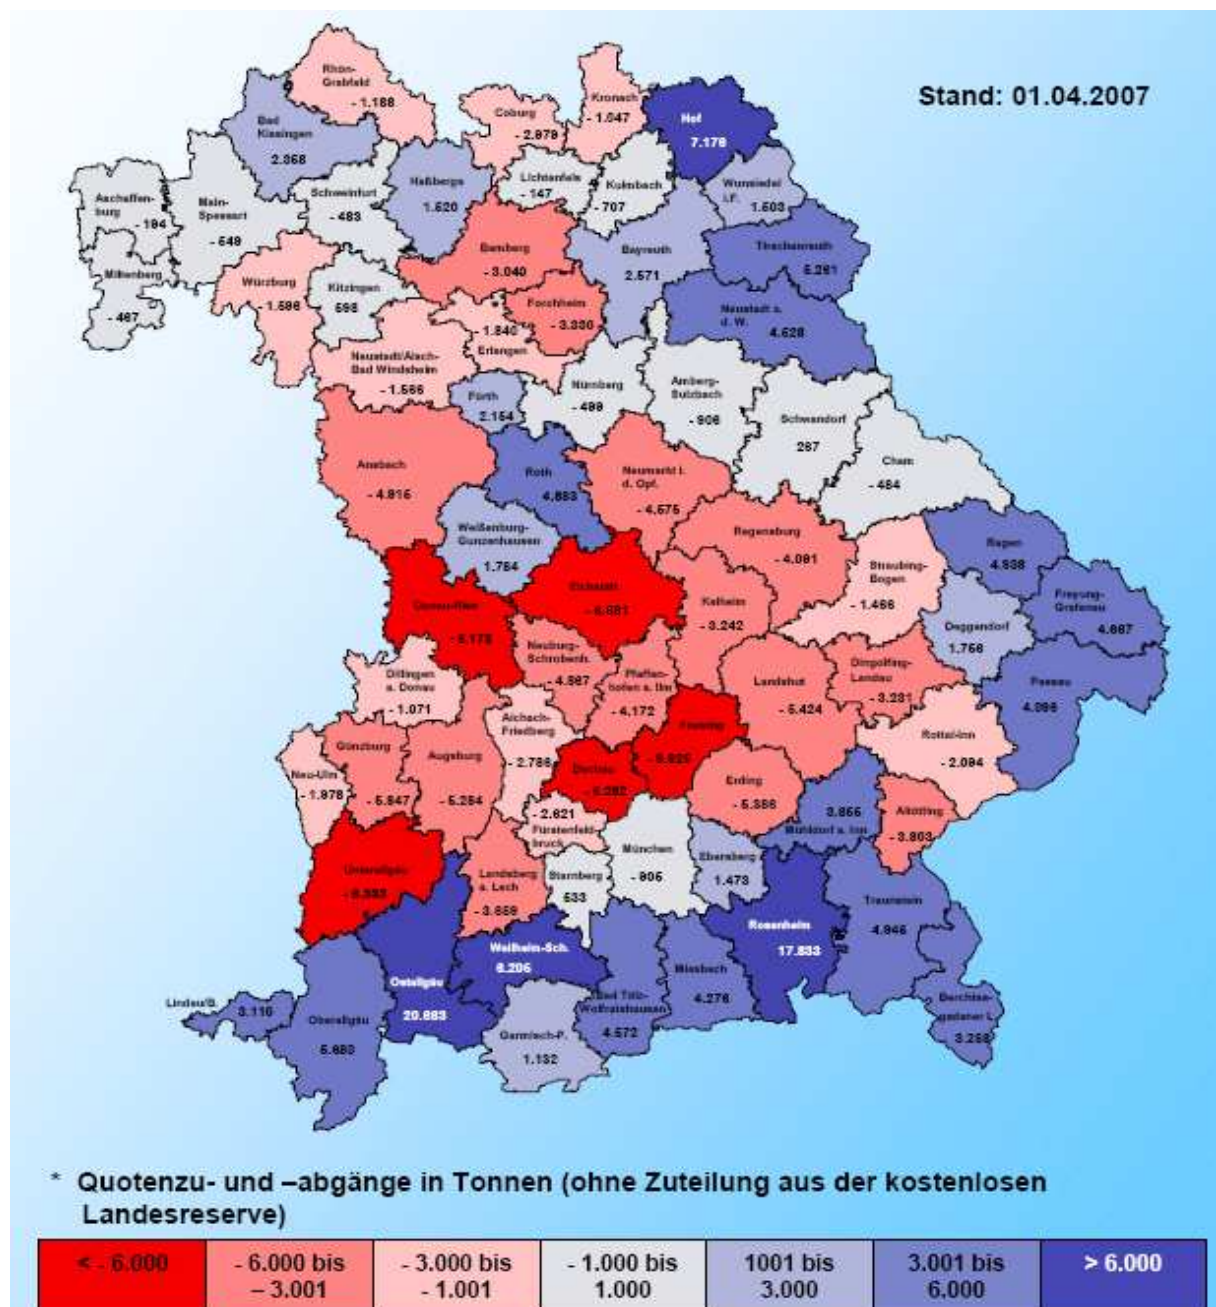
Stand: 01.04.2007

Rhön-Grabfeld - 1.188
Bad Kissingen 2.368
Coburg - 2.878
Kronach - 1.047
Hof 7.179
Aschaffenburg - 194
Main-Spessart - 549
Schweinfurt - 483
Haßberge 1.520
Lichtenfels - 147
Kulmbach - 707
Wunsiedel i.F. 1.503
Miltenberg - 467
Würzburg - 1.596
Kitzingen 598
Bamberg - 3.040
Forchheim - 3.330
Bayreuth 2.571
Tirschenreuth 5.291
Neustadt a. d. W. 4.628
Erlangen - 1.840
Neustadt/Aisch-Bad Windsheim - 1.566
Fürth 2.154
Nürnberg - 498
Amberg-Sulzbach - 906
Schwandorf 267
Cham - 484
Ansbach - 4.816
Roth 4.883
Neumarkt i. d. Opf. - 4.675
Weißenburg-Gunzenhausen 1.764
Regensburg - 4.091
Straubing-Bogen - 1.466
Regen 4.938
Freyung-Grafenau 4.667
Donau-Ries - 6.179
Eichstätt - 6.881
Kelheim - 3.242
Deggendorf 1.756
Neuburg-Schrobenh. - 4.967
Pfaffenhofen a. d. Ilm - 4.172
Dillingen a. Donau - 1.071
Landshut - 5.424
Dingolfing-Landau - 3.281
Passau 4.096
Aichach-Friedberg - 2.786
Freising - 6.620
Dachau - 6.282
Rottal-Inn - 2.094
Günzburg - 5.847
Augsburg - 5.264
Neu-Ulm - 1.978
Erding - 5.386
Mühldorf a. Inn 3.856
Altötting - 3.803
Fürstenfeldbruck - 2.621
München - 906
Ebersberg 1.473
Unterallgäu - 6.383
Landsberg a. Lech - 3.659
Starnberg 533
Rosenheim 17.833
Traunstein 4.946
Weilheim-Sch. 8.206
Miesbach 4.276
Lindau/B. 3.110
Oberallgäu 5.683
Ostallgäu 20.883
Bad Tölz-Wolfratshausen 4.572
Garmisch-P. 1.132
Berchtesgadener L. 3.258

* Quotenzu- und –abgänge in Tonnen (ohne Zuteilung aus der kostenlosen Landesreserve)

| < - 6.000 | - 6.000 bis – 3.001 | - 3.000 bis - 1.001 | - 1.000 bis 1.000 | 1001 bis 3.000 | 3.001 bis 6.000 | > 6.000 |
|---|---|---|---|---|---|---|